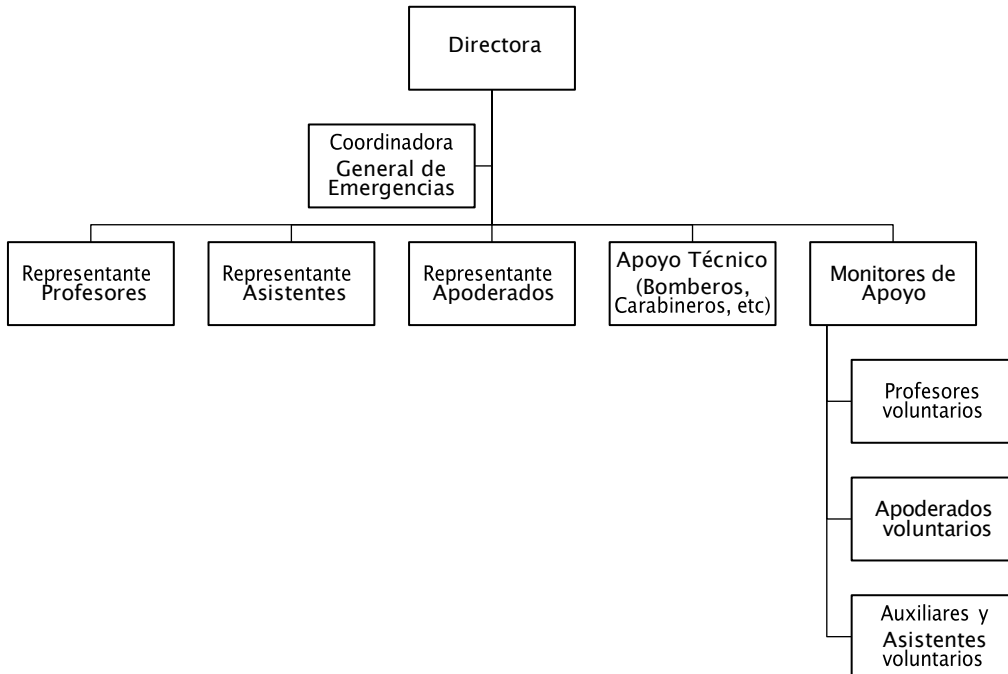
Directora

Coordinadora General de Emergencias

Representante Profesores

Representante Asistentes

Representante Apoderados

Apoyo Técnico (Bomberos, Carabineros, etc)

Monitores de Apoyo

Profesores voluntarios

Apoderados voluntarios

Auxiliares y Asistentes voluntarios